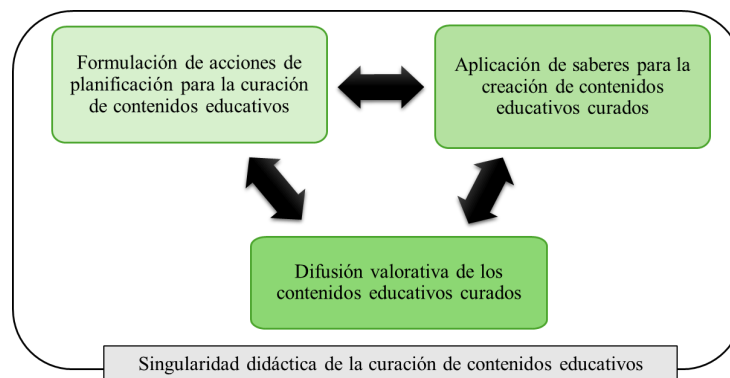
Formulación de acciones de planificación para la curación de contenidos educativos

Aplicación de saberes para la creación de contenidos educativos curados

Difusión valorativa de los contenidos educativos curados

Singularidad didáctica de la curación de contenidos educativos